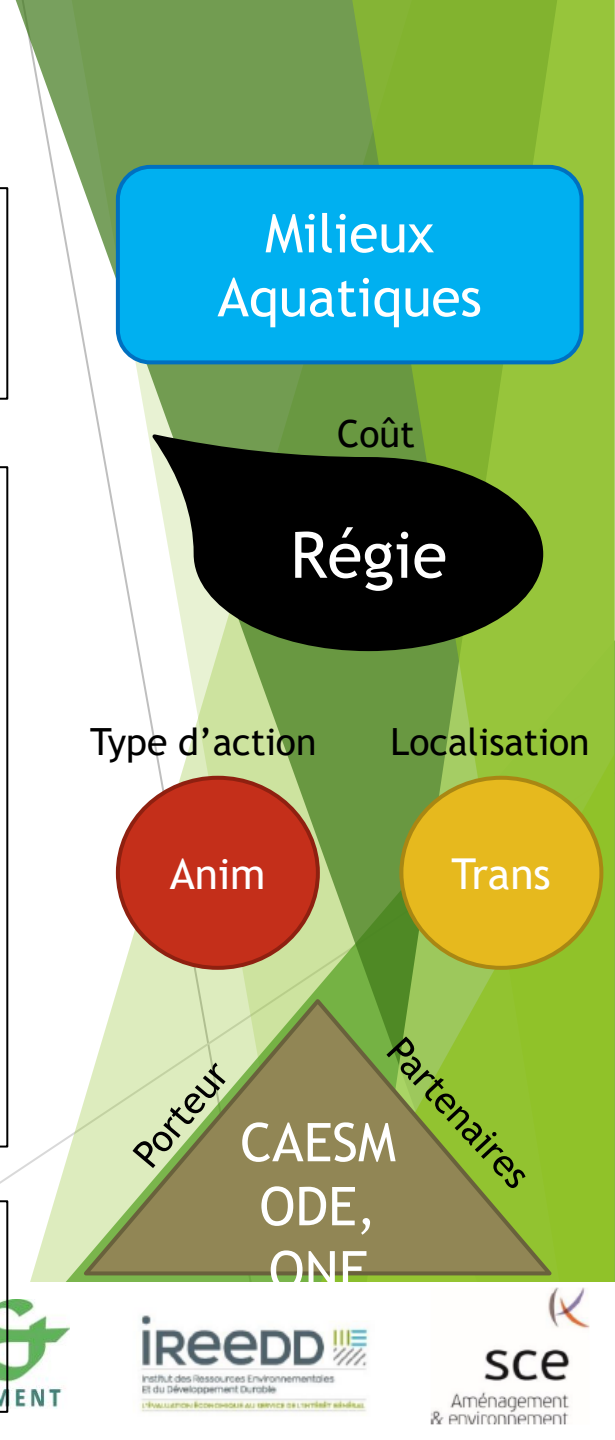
Milieux Aquatiques

Coût

Régie

Type d'action

Localisation

Anim

Trans

Porteur

Partenaires

CAESM

ODE, ONF

MENT

iREEDD

Institut des Ressources Environnementales Et du Développement Durable

L'ÉVALUATION ÉCONOMIQUE AU SERVICE DE L'INTÉRÊT GÉNÉRAL

sce

Aménagement & environnement